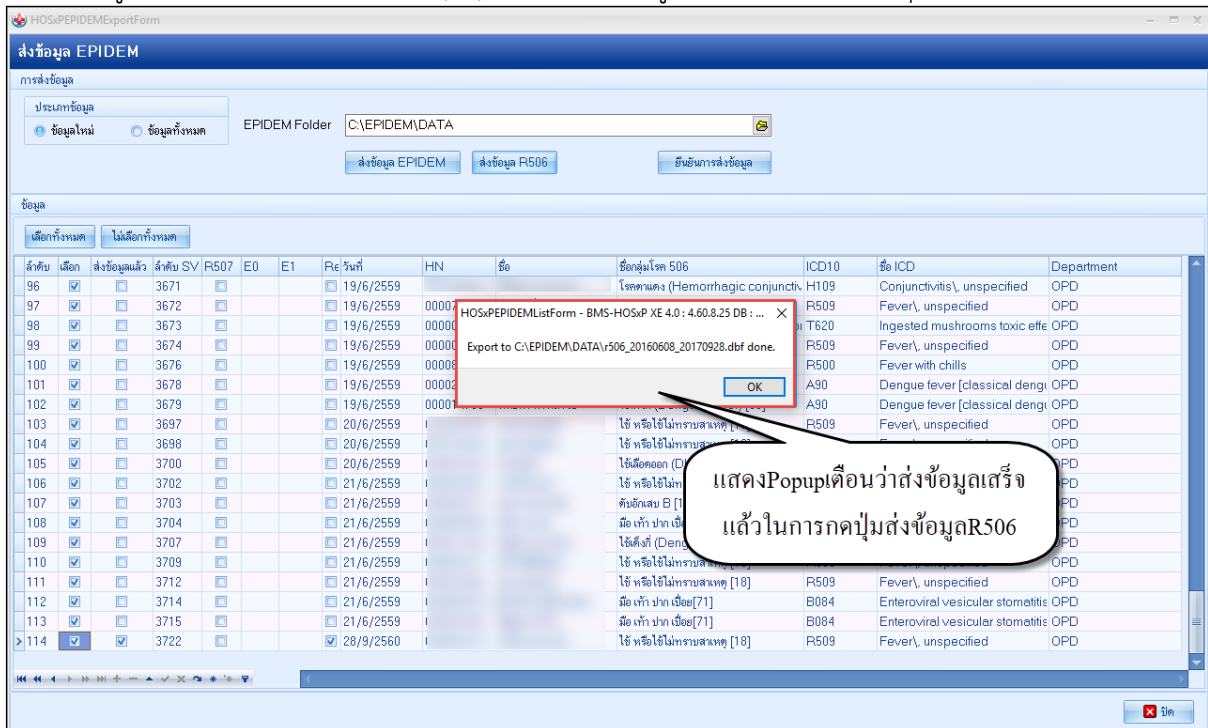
HOSxPEPIDEMExportForm

ส่งข้อมูล EPIDEM

การส่งข้อมูล

ประเภทข้อมูล

ข้อมูลใหม่ ข้อมูลทั้งหมด

EPIDEM Folder C:\EPIDEM\DATA

ส่งข้อมูล EPIDEM ส่งข้อมูล R506 ยืนยันการส่งข้อมูล

ข้อมูล

เลือกทั้งหมด ไม่เลือกทั้งหมด

| ลำดับ | เลือก | ส่งข้อมูลแล้ว | ลำดับ SV | R507 | E0 | E1 | Re | วันที่ | HN | ชื่อ | ชื่อกลุ่มโรค 506 | ICD10 | ชื่อ ICD | Department |
|---|---|---|---|---|---|---|---|---|---|---|---|---|---|---|
| 96 | ☑ | ☐ | 3671 | ☐ | | | ☐ | 19/6/2559 | | | โรคตาแดง (Hemorrhagic conjunctiv | H109 | Conjunctivitis\, unspecified | OPD |
| 97 | ☑ | ☐ | 3672 | ☐ | | | ☐ | 19/6/2559 | 0000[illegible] | | | R509 | Fever\, unspecified | OPD |
| 98 | ☑ | ☐ | 3673 | ☐ | | | ☐ | 19/6/2559 | 0000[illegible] | | | T620 | Ingested mushrooms toxic effe | OPD |
| 99 | ☑ | ☐ | 3674 | ☐ | | | ☐ | 19/6/2559 | 0000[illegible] | | | R509 | Fever\, unspecified | OPD |
| 100 | ☑ | ☐ | 3676 | ☐ | | | ☐ | 19/6/2559 | 0000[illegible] | | | R500 | Fever with chills | OPD |
| 101 | ☑ | ☐ | 3678 | ☐ | | | ☐ | 19/6/2559 | 0000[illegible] | | | A90 | Dengue fever [classical dengu | OPD |
| 102 | ☑ | ☐ | 3679 | ☐ | | | ☐ | 19/6/2559 | 0000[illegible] | | | A90 | Dengue fever [classical dengu | OPD |
| 103 | ☑ | ☐ | 3697 | ☐ | | | ☐ | 20/6/2559 | | | ไข้ หรือไข้ไม่ทราบสาเหตุ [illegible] | R509 | Fever\, unspecified | OPD |
| 104 | ☑ | ☐ | 3698 | ☐ | | | ☐ | 20/6/2559 | | | ไข้ หรือไข้ไม่ทราบสาเหตุ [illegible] | | | OPD |
| 105 | ☑ | ☐ | 3700 | ☐ | | | ☐ | 20/6/2559 | | | ไข้เลือดออก (D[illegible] | | | OPD |
| 106 | ☑ | ☐ | 3702 | ☐ | | | ☐ | 21/6/2559 | | | ไข้ หรือไข้ไม่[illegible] | | | OPD |
| 107 | ☑ | ☐ | 3703 | ☐ | | | ☐ | 21/6/2559 | | | ตับอักเสบ B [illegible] | | | OPD |
| 108 | ☑ | ☐ | 3704 | ☐ | | | ☐ | 21/6/2559 | | | มือ เท้า ปาก เปื่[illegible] | | | OPD |
| 109 | ☑ | ☐ | 3707 | ☐ | | | ☐ | 21/6/2559 | | | ไข้เด็งกี่ (Deng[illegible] | | | OPD |
| 110 | ☑ | ☐ | 3709 | ☐ | | | ☐ | 21/6/2559 | | | ไข้ หรือไข้ไม่ทราบ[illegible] | | | OPD |
| 111 | ☑ | ☐ | 3712 | ☐ | | | ☐ | 21/6/2559 | | | ไข้ หรือไข้ไม่ทราบสาเหตุ [18] | R509 | Fever\, unspecified | OPD |
| 112 | ☑ | ☐ | 3714 | ☐ | | | ☐ | 21/6/2559 | | | มือ เท้า ปาก เปื่อย[71] | B084 | Enteroviral vesicular stomatitis | OPD |
| 113 | ☑ | ☐ | 3715 | ☐ | | | ☐ | 21/6/2559 | | | มือ เท้า ปาก เปื่อย[71] | B084 | Enteroviral vesicular stomatitis | OPD |
| 114 | ☑ | ☑ | 3722 | ☐ | | | ☑ | 28/9/2560 | | | ไข้ หรือไข้ไม่ทราบสาเหตุ [18] | R509 | Fever\, unspecified | OPD |

HOSxPEPIDEMListForm - BMS-HOSxP XE 4.0 : 4.60.8.25 DB : ...

Export to C:\EPIDEM\DATA\r506_20160608_20170928.dbf done.

OK

แสดงPopupเตือนว่าส่งข้อมูลเสร็จแล้วในการกดปุ่มส่งข้อมูลR506

ปิด